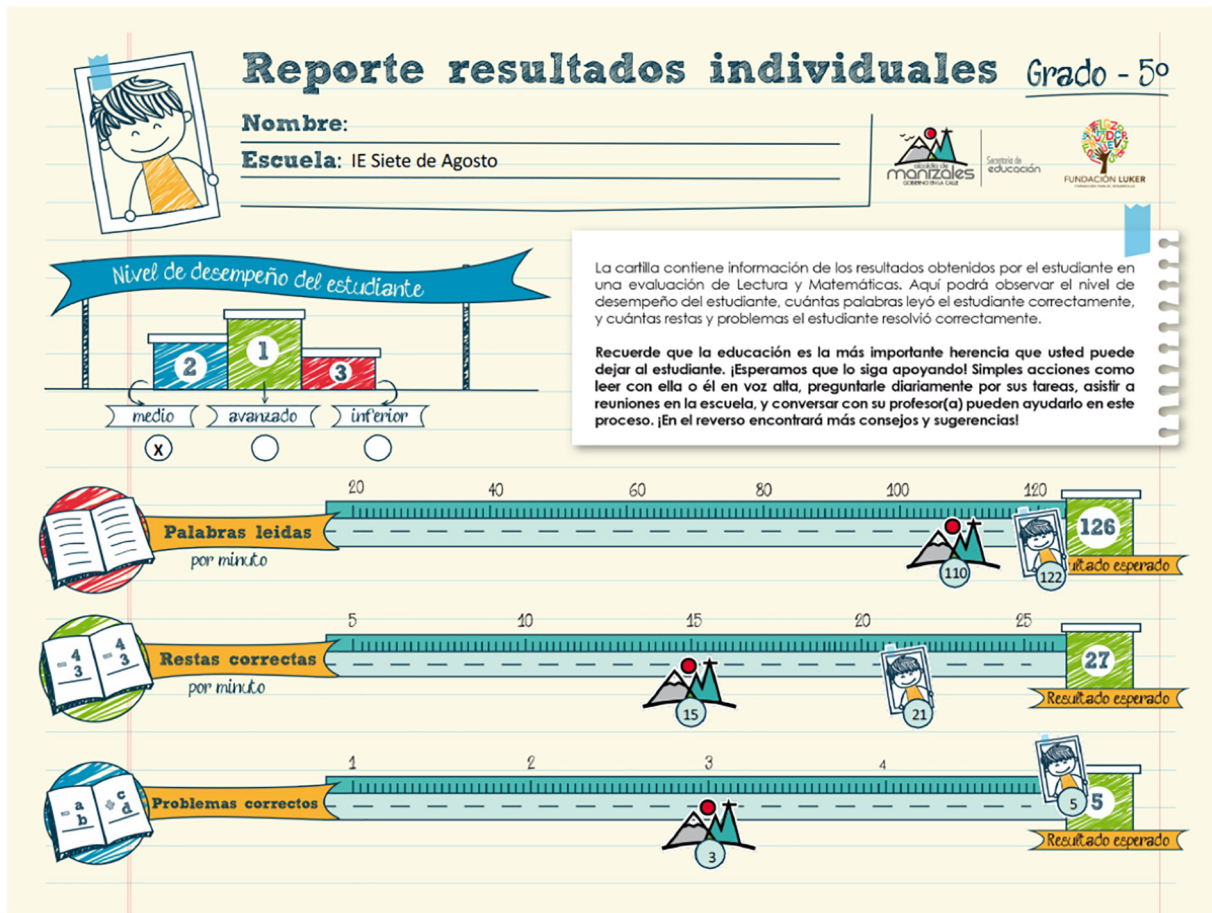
Reporte resultados individuales Grado - 5º

Nombre:

Escuela: IE Siete de Agosto

alcaldía de manizales GOBIERNO EN LA CALLE | Secretaría de educación

FUNDACIÓN LUKER

Nivel de desempeño del estudiante

2 1 3

medio avanzado inferior

X

La cartilla contiene información de los resultados obtenidos por el estudiante en una evaluación de Lectura y Matemáticas. Aquí podrá observar el nivel de desempeño del estudiante, cuántas palabras leyó el estudiante correctamente, y cuántas restas y problemas el estudiante resolvió correctamente.

Recuerde que la educación es la más importante herencia que usted puede dejar al estudiante. ¡Esperamos que lo siga apoyando! Simples acciones como leer con ella o él en voz alta, preguntarle diariamente por sus tareas, asistir a reuniones en la escuela, y conversar con su profesor(a) pueden ayudarlo en este proceso. ¡En el reverso encontrará más consejos y sugerencias!

20 40 60 80 100 120

Palabras leidas por minuto

110 122 126

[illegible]ultado esperado

5 10 15 20 25

$-\frac{4}{3}$ $-\frac{4}{3}$

Restas correctas por minuto

15 21 27

Resultado esperado

1 2 3 4

$-\frac{a}{b}$ $+\frac{c}{d}$

Problemas correctos

3 5 5

Resultado esperado